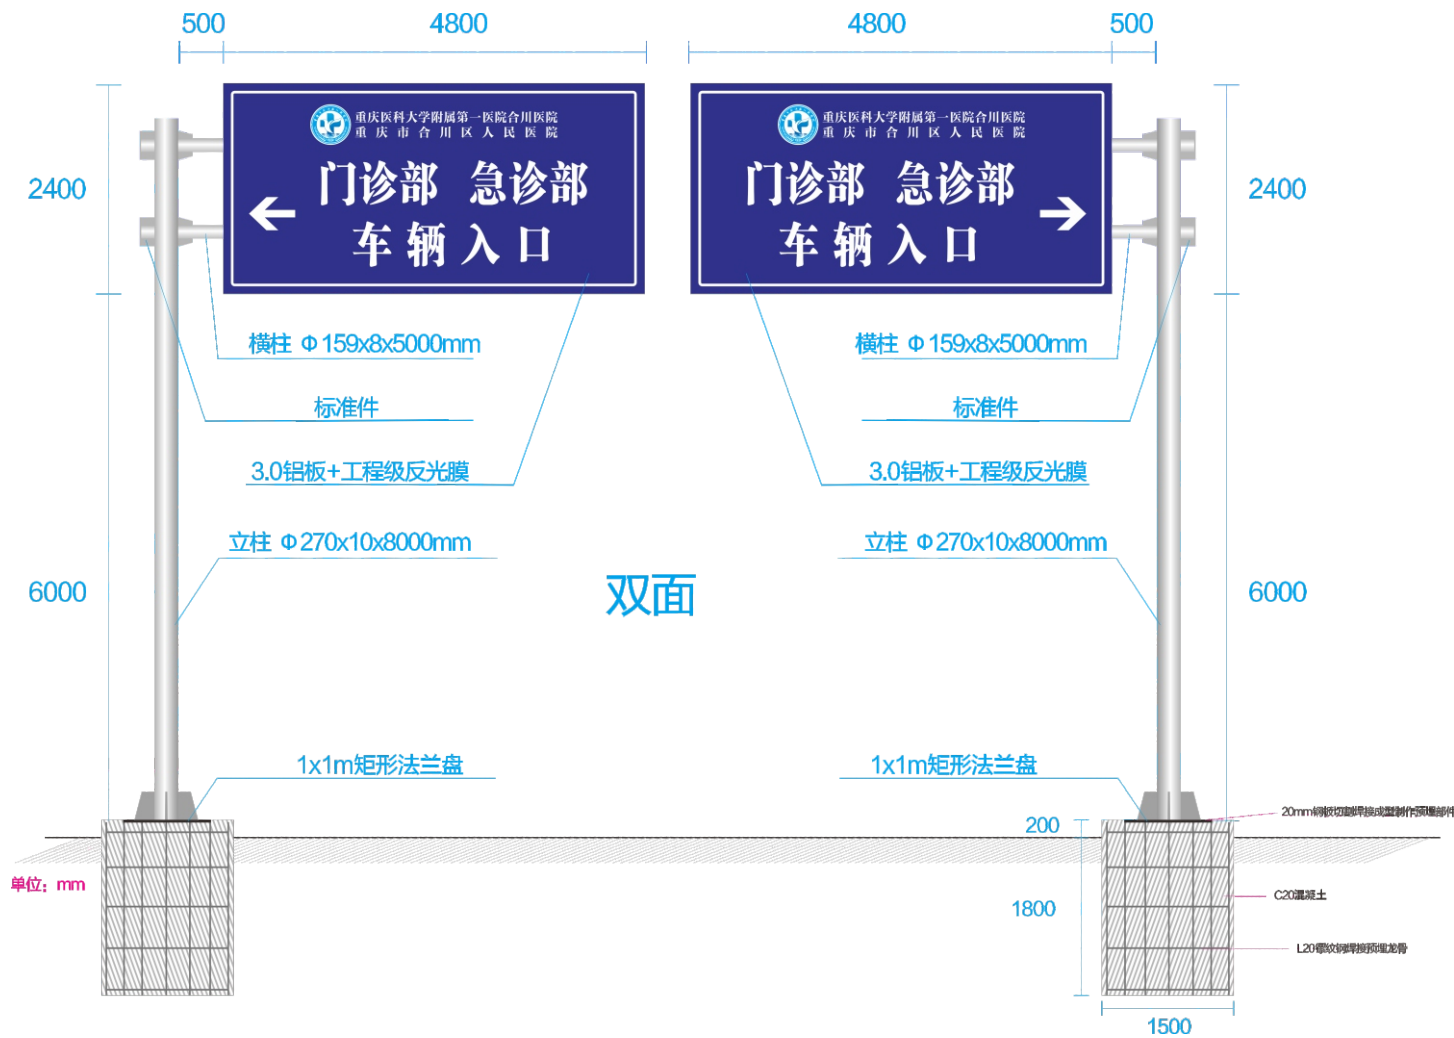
500 4800

重庆医科大学附属第一医院合川医院
重庆市合川区人民医院

门诊部 急诊部
车辆入口

2400

横柱 Φ159x8x5000mm

标准件

3.0铝板+工程级反光膜

立柱 Φ270x10x8000mm

6000

1x1m矩形法兰盘

单位：mm

双面

4800 500

重庆医科大学附属第一医院合川医院
重庆市合川区人民医院

门诊部 急诊部
车辆入口

2400

横柱 Φ159x8x5000mm

标准件

3.0铝板+工程级反光膜

立柱 Φ270x10x8000mm

6000

1x1m矩形法兰盘

200

1800

1500

20mm钢板切割焊接成型制作预埋部件

C20混凝土

L20螺纹钢焊接预埋龙骨